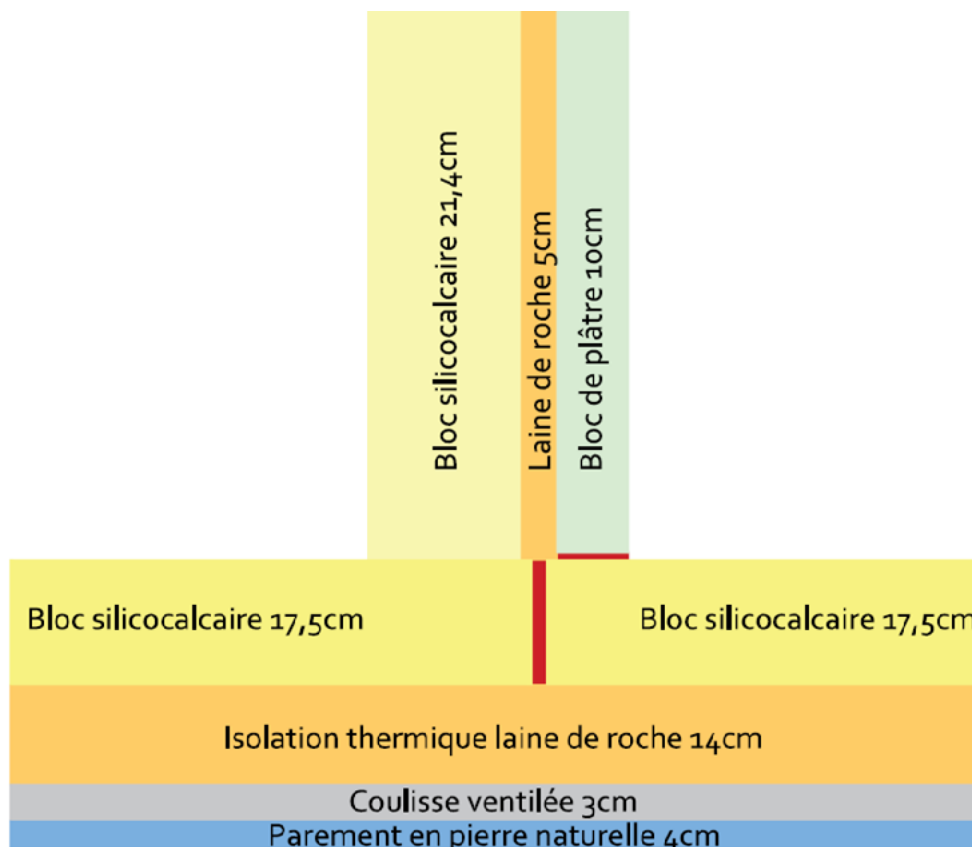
Bloc silicocalcaire 21,4cm

Laine de roche 5cm

Bloc de plâtre 10cm

Bloc silicocalcaire 17,5cm

Bloc silicocalcaire 17,5cm

Isolation thermique laine de roche 14cm

Coulisse ventilée 3cm

Parement en pierre naturelle 4cm